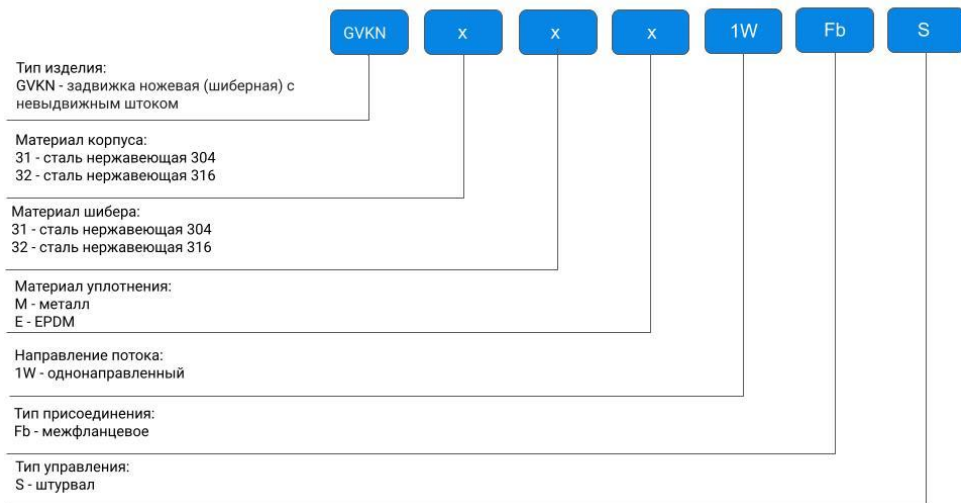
GVKN x x x 1W Fb S

Тип изделия:
GVKN - задвижка ножевая (шиберная) с невыдвижным штоком

Материал корпуса:
31 - сталь нержавеющая 304
32 - сталь нержавеющая 316

Материал шибера:
31 - сталь нержавеющая 304
32 - сталь нержавеющая 316

Материал уплотнения:
M - металл
E - EPDM

Направление потока:
1W - однонаправленный

Тип присоединения:
Fb - межфланцевое

Тип управления:
S - штурвал